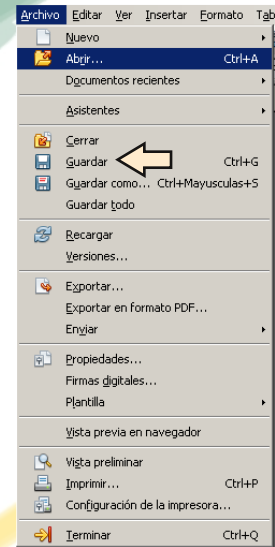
Archivo Editar Ver Insertar Formato Tab

Nuevo
Abrir... Ctrl+A
Documentos recientes
Asistentes
Cerrar
Guardar Ctrl+G
Guardar como... Ctrl+Mayusculas+S
Guardar todo
Recargar
Versiones...
Exportar...
Exportar en formato PDF...
Enviar
Propiedades...
Firmas digitales...
Plantilla
Vista previa en navegador
Vista preliminar
Imprimir... Ctrl+P
Configuración de la impresora...
Terminar Ctrl+Q